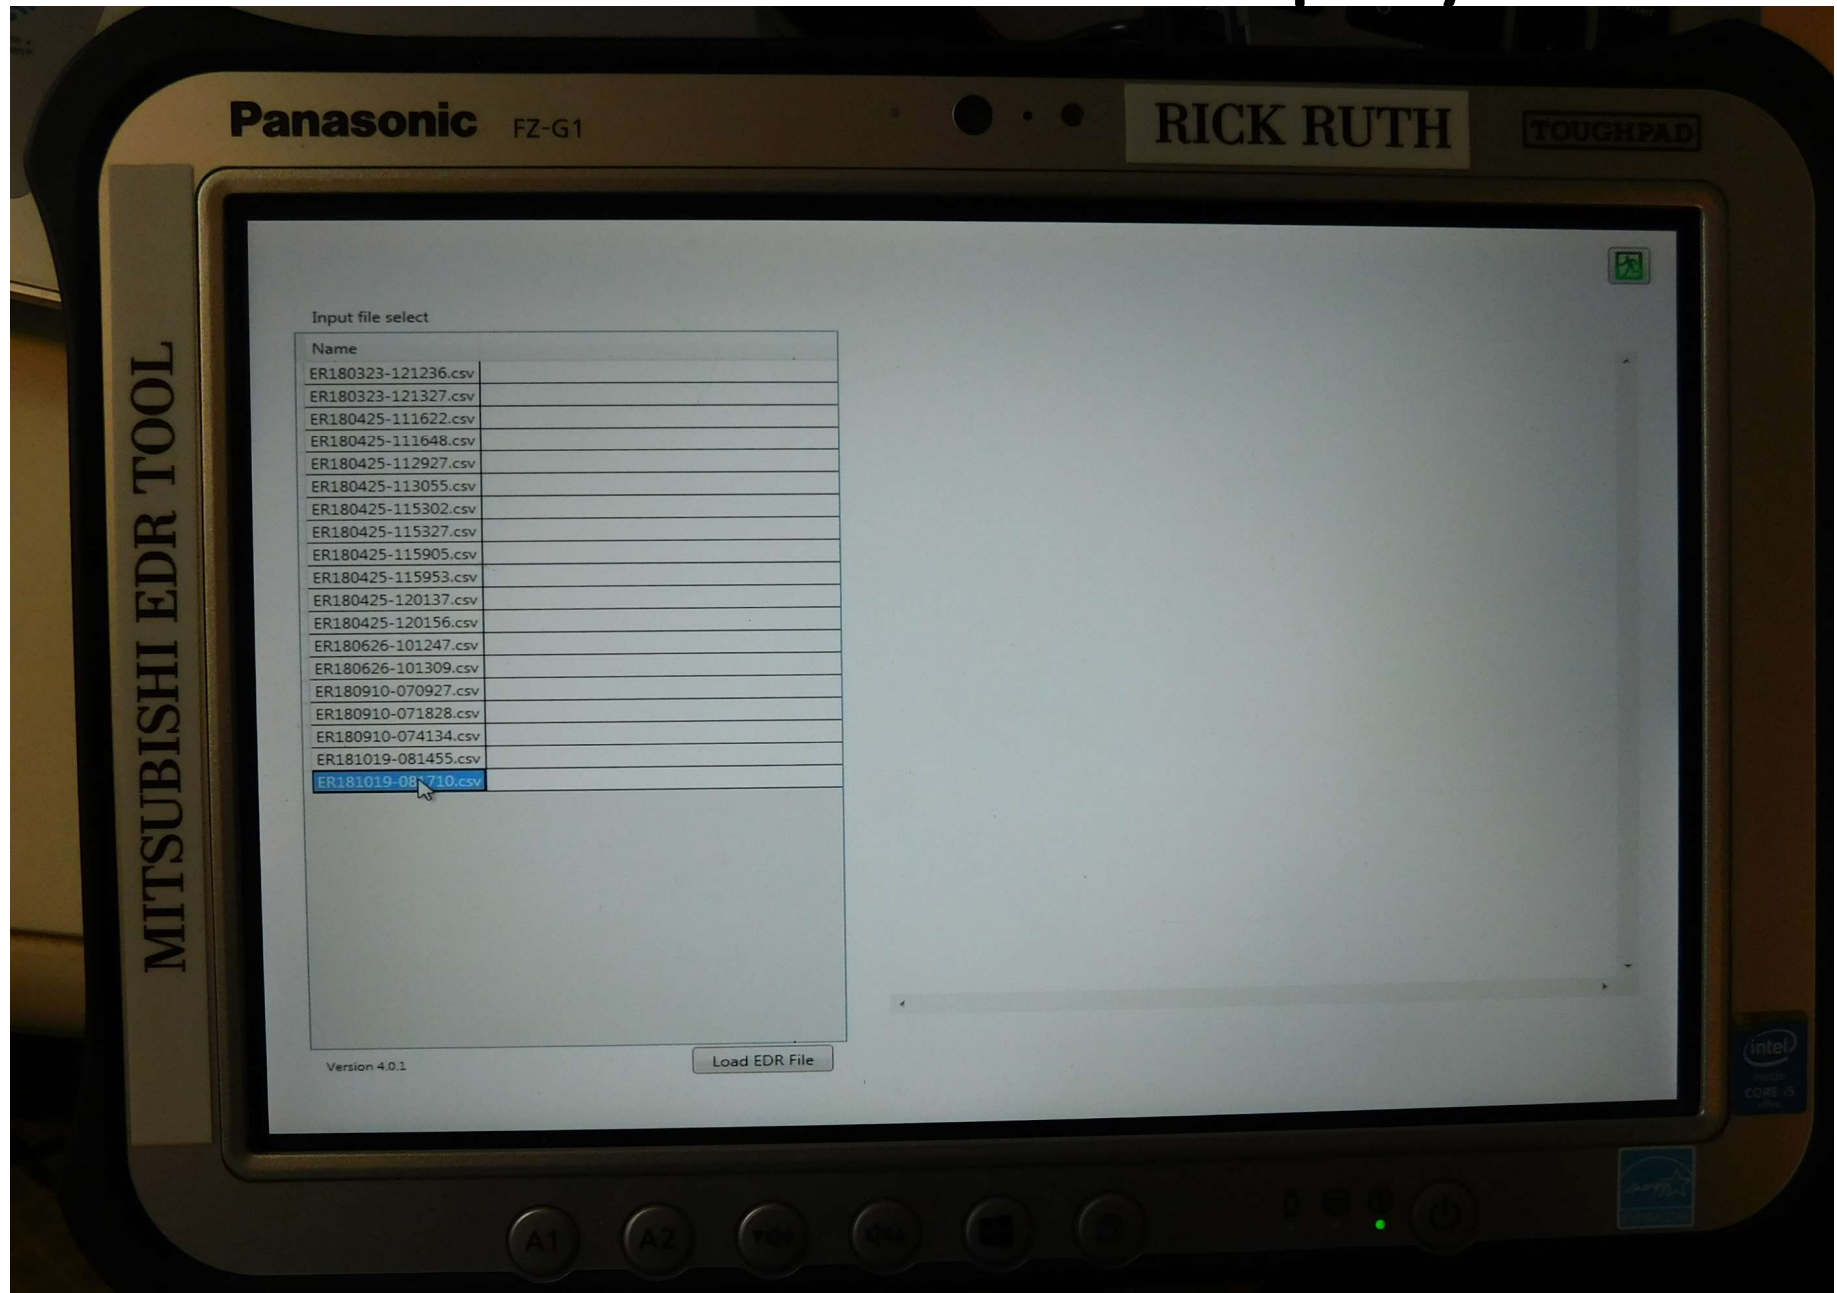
Panasonic FZ-G1

RICK RUTH

TOUGHPAD

MITSUBISHI EDR TOOL

Input file select

| Name |
|---|
| ER180323-121236.csv |
| ER180323-121327.csv |
| ER180425-111622.csv |
| ER180425-111648.csv |
| ER180425-112927.csv |
| ER180425-113055.csv |
| ER180425-115302.csv |
| ER180425-115327.csv |
| ER180425-115905.csv |
| ER180425-115953.csv |
| ER180425-120137.csv |
| ER180425-120156.csv |
| ER180626-101247.csv |
| ER180626-101309.csv |
| ER180910-070927.csv |
| ER180910-071828.csv |
| ER180910-074134.csv |
| ER181019-081455.csv |
| ER181019-08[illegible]710.csv |

Version 4.0.1

Load EDR File

intel

A1 A2